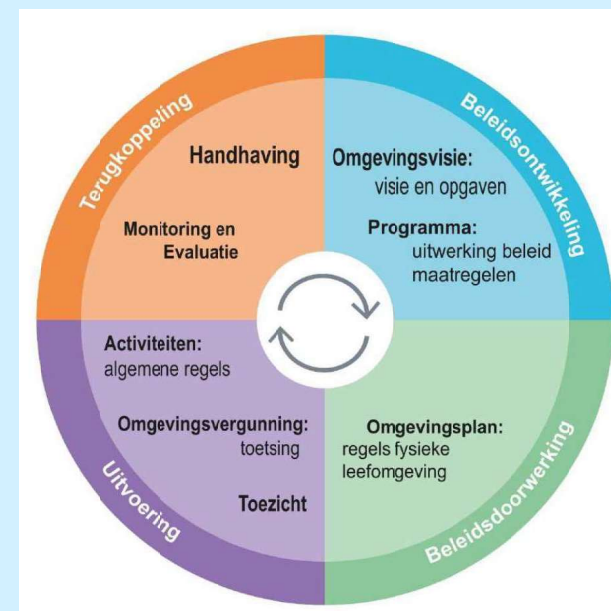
Terugkoppeling

Handhaving

Monitoring en Evaluatie

Beleidsontwikkeling

Omgevingsvisie: visie en opgaven

Programma: uitwerking beleid maatregelen

Activiteiten: algemene regels

Omgevingsvergunning: toetsing

Toezicht

Uitvoering

Omgevingsplan: regels fysieke leefomgeving

Beleidsdoorwerking